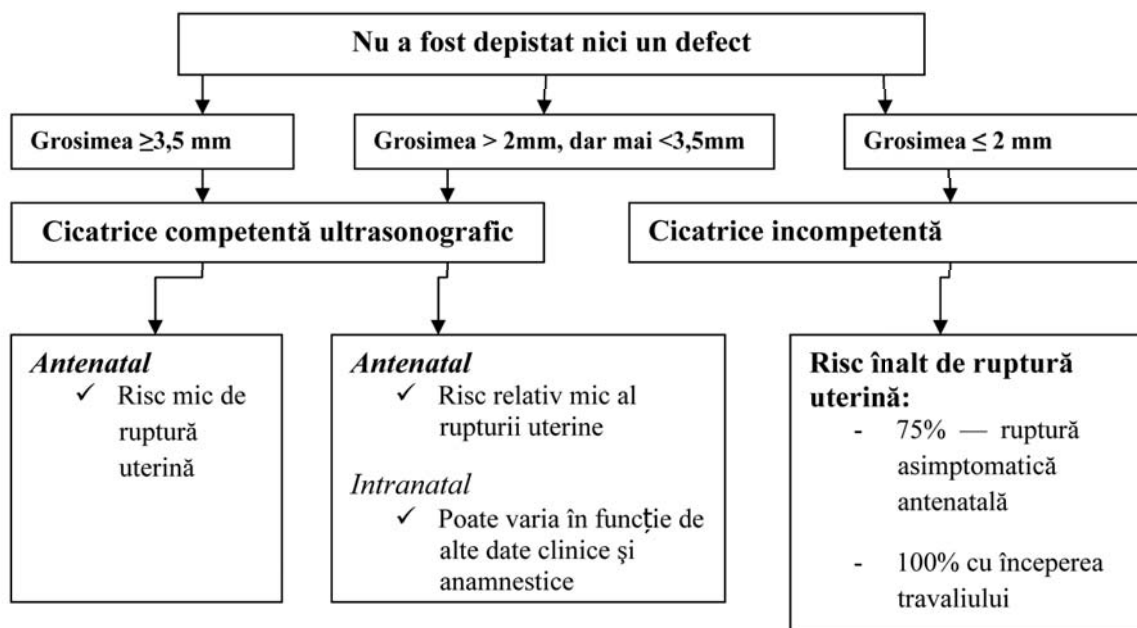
Nu a fost depistat nici un defect

Grosimea $\geq$3,5 mm

Grosimea > 2mm, dar mai <3,5mm

Grosimea $\leq$ 2 mm

Cicatrice competentă ultrasonografic

Cicatrice incompetentă

*Antenatal*
✓ Risc mic de ruptură uterină

*Antenatal*
✓ Risc relativ mic al rupturii uterine

*Intranatal*
✓ Poate varia în funcție de alte date clinice şi anamnestice

**Risc înalt de ruptură uterină:**
- 75% — ruptură asimptomatică antenatală
- 100% cu începerea travaliului